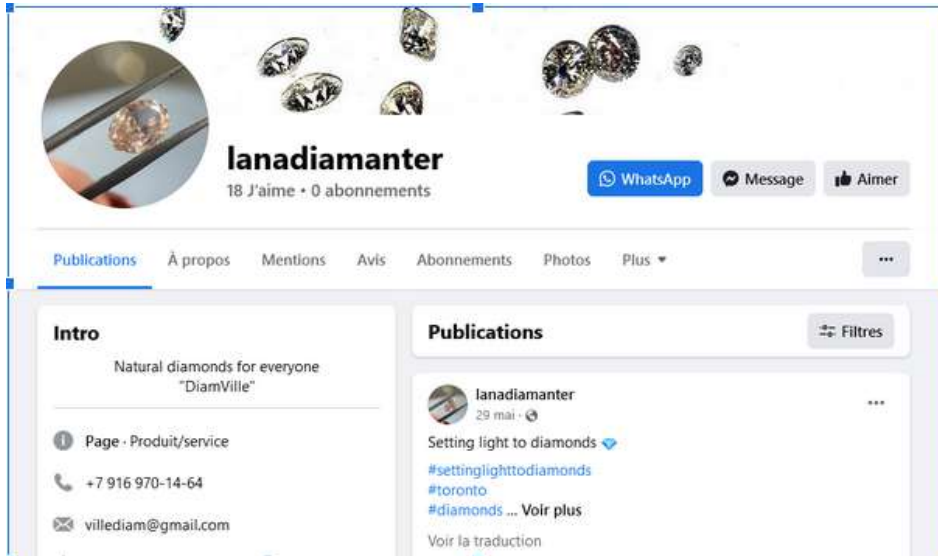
lanadiamanter
18 J'aime • 0 abonnements

WhatsApp
Message
Aimer

Publications
À propos
Mentions
Avis
Abonnements
Photos
Plus ▾
···

Intro

Natural diamonds for everyone
"DiamVille"

Page · Produit/service

+7 916 970-14-64

villediam@gmail.com

Publications

Filtres

lanadiamanter
29 mai ·

···

Setting light to diamonds 💎

#settinglighttodiamonds
#toronto
#diamonds ... Voir plus

Voir la traduction